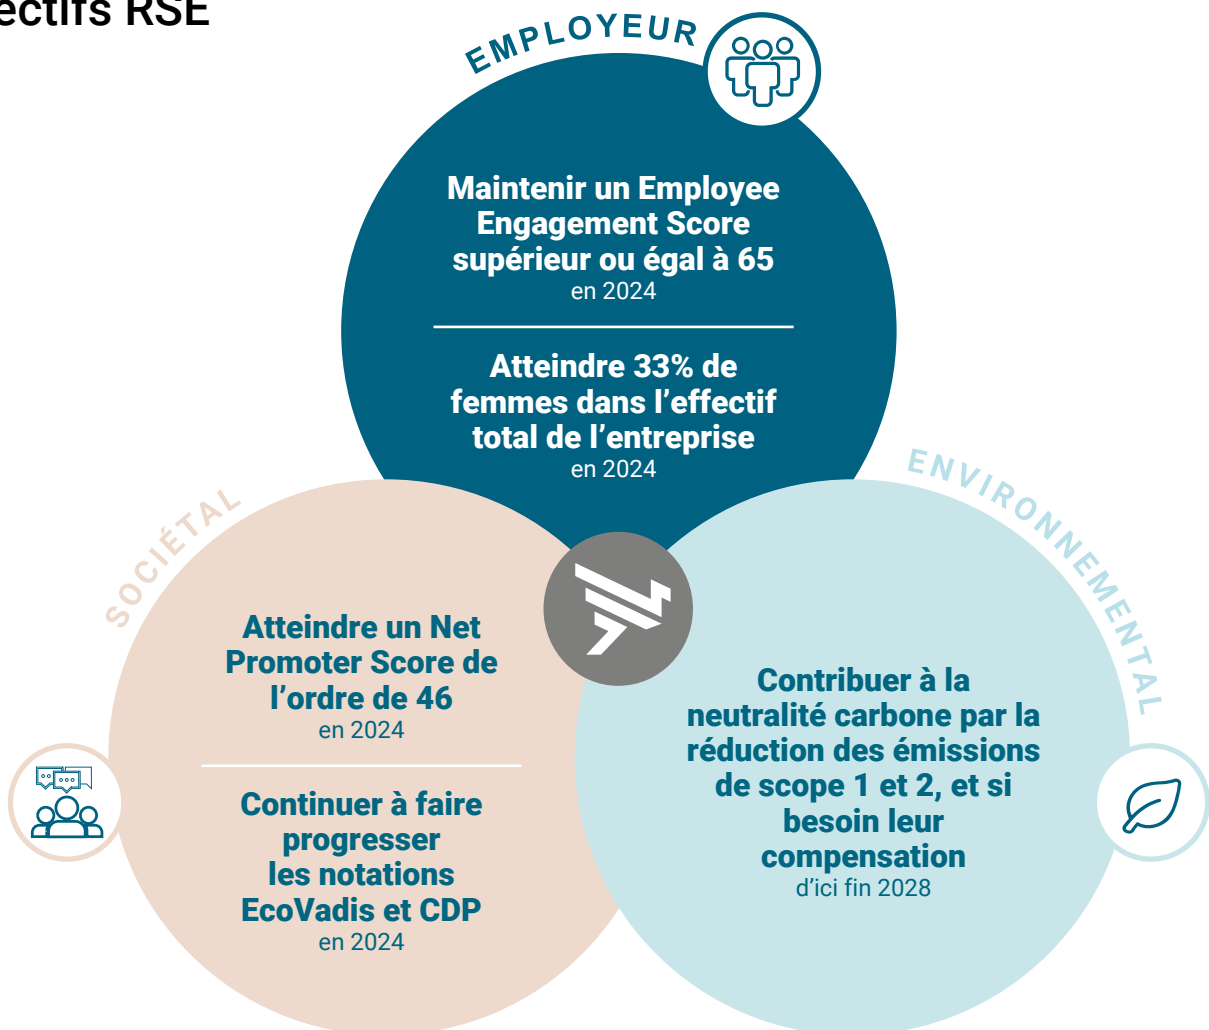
ectifs RSE

EMPLOYEUR

Maintenir un Employee Engagement Score supérieur ou égal à 65
en 2024

Atteindre 33% de femmes dans l’effectif total de l’entreprise
en 2024

SOCIÉTAL

Atteindre un Net Promoter Score de l’ordre de 46
en 2024

Continuer à faire progresser les notations EcoVadis et CDP
en 2024

ENVIRONNEMENTAL

Contribuer à la neutralité carbone par la réduction des émissions de scope 1 et 2, et si besoin leur compensation
d’ici fin 2028